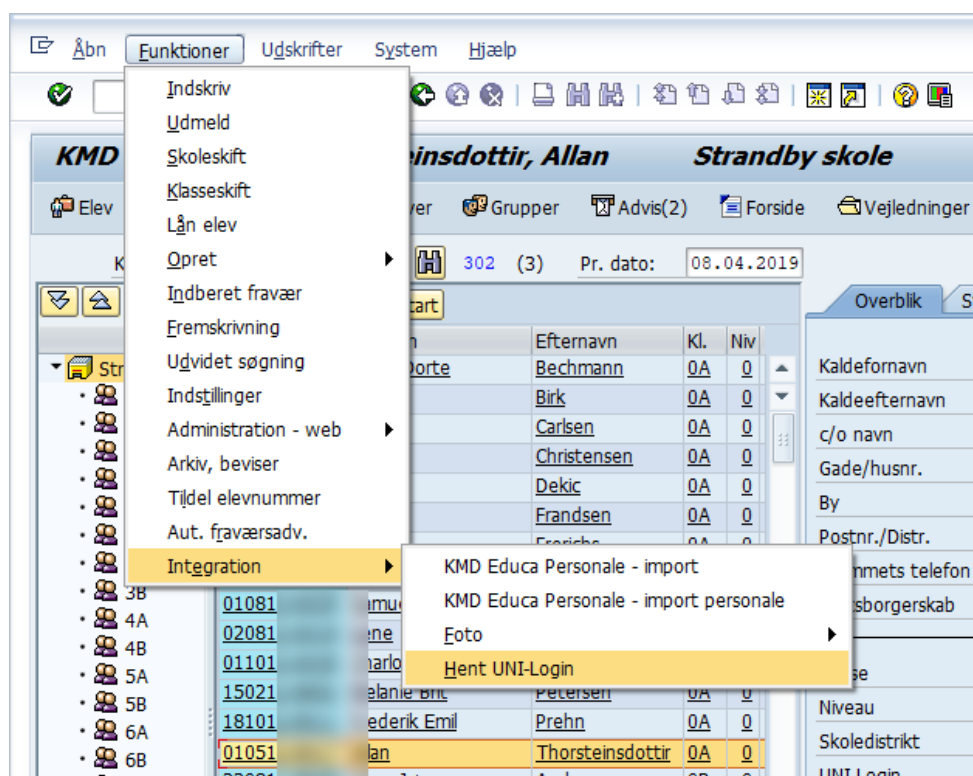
Åbn Funktioner Udskrifter System Hjælp

Indskriv
Udmeld
Skoleskift
Klasseskift
Lån elev
Opret
Indberet fravær
Fremskrivning
Udvidet søgning
Indstillinger
Administration - web
Arkiv, beviser
Tildel elevnummer
Aut. fraværsadv.
Integration

KMD Educa Personale - import
KMD Educa Personale - import personale
Foto
Hent UNI-Login

KMD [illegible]einsdottir, Allan Strandby skole

Elev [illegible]ver Grupper Advis(2) Forside Vejledninger

K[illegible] 302 (3) Pr. dato: 08.04.2019

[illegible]tart

Overblik S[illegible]

| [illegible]n | Efternavn | Kl. | Niv |
|---|---|---|---|
| Dorte | Bechmann | 0A | 0 |
| | Birk | 0A | 0 |
| | Carlsen | 0A | 0 |
| | Christensen | 0A | 0 |
| | Dekic | 0A | 0 |
| | Frandsen | 0A | 0 |
| | Frerichs | 0A | 0 |
| 01081 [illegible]amue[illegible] | | | |
| 02081 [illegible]ene | | | |
| 01101 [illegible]arlo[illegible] | | | |
| 15021 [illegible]elanie Brit | Petersen | 0A | 0 |
| 18101 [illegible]ederik Emil | Prehn | 0A | 0 |
| 01051 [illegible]an | Thorsteinsdottir | 0A | 0 |

Str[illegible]
3B
4A
4B
5A
5B
6A
6B

Kaldefornavn
Kaldeefternavn
c/o navn
Gade/husnr.
By
Postnr./Distr.
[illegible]mmets telefon
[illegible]sborgerskab
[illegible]se
Niveau
Skoledistrikt
UNI-Login